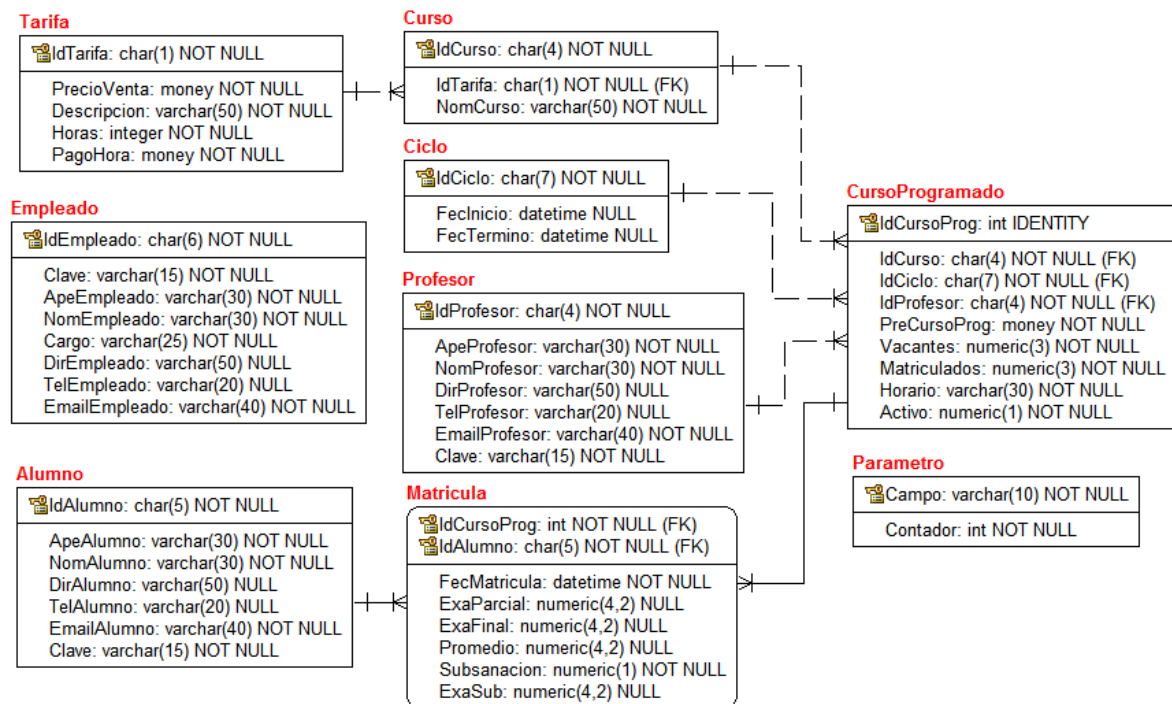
Tarifa

IdTarifa: char(1) NOT NULL

PrecioVenta: money NOT NULL
Descripcion: varchar(50) NOT NULL
Horas: integer NOT NULL
PagoHora: money NOT NULL

Curso

IdCurso: char(4) NOT NULL

IdTarifa: char(1) NOT NULL (FK)
NomCurso: varchar(50) NOT NULL

Ciclo

IdCiclo: char(7) NOT NULL

FecInicio: datetime NULL
FecTermino: datetime NULL

Empleado

IdEmpleado: char(6) NOT NULL

Clave: varchar(15) NOT NULL
ApeEmpleado: varchar(30) NOT NULL
NomEmpleado: varchar(30) NOT NULL
Cargo: varchar(25) NOT NULL
DirEmpleado: varchar(50) NULL
TelEmpleado: varchar(20) NULL
EmailEmpleado: varchar(40) NOT NULL

Profesor

IdProfesor: char(4) NOT NULL

ApeProfesor: varchar(30) NOT NULL
NomProfesor: varchar(30) NOT NULL
DirProfesor: varchar(50) NULL
TelProfesor: varchar(20) NULL
EmailProfesor: varchar(40) NOT NULL
Clave: varchar(15) NOT NULL

CursoProgramado

IdCursoProg: int IDENTITY

IdCurso: char(4) NOT NULL (FK)
IdCiclo: char(7) NOT NULL (FK)
IdProfesor: char(4) NOT NULL (FK)
PreCursoProg: money NOT NULL
Vacantes: numeric(3) NOT NULL
Matriculados: numeric(3) NOT NULL
Horario: varchar(30) NOT NULL
Activo: numeric(1) NOT NULL

Parametro

Campo: varchar(10) NOT NULL

Contador: int NOT NULL

Alumno

IdAlumno: char(5) NOT NULL

ApeAlumno: varchar(30) NOT NULL
NomAlumno: varchar(30) NOT NULL
DirAlumno: varchar(50) NULL
TelAlumno: varchar(20) NULL
EmailAlumno: varchar(40) NOT NULL
Clave: varchar(15) NOT NULL

Matricula

IdCursoProg: int NOT NULL (FK)
IdAlumno: char(5) NOT NULL (FK)

FecMatricula: datetime NOT NULL
ExaParcial: numeric(4,2) NULL
ExaFinal: numeric(4,2) NULL
Promedio: numeric(4,2) NULL
Subsanacion: numeric(1) NOT NULL
ExaSub: numeric(4,2) NULL